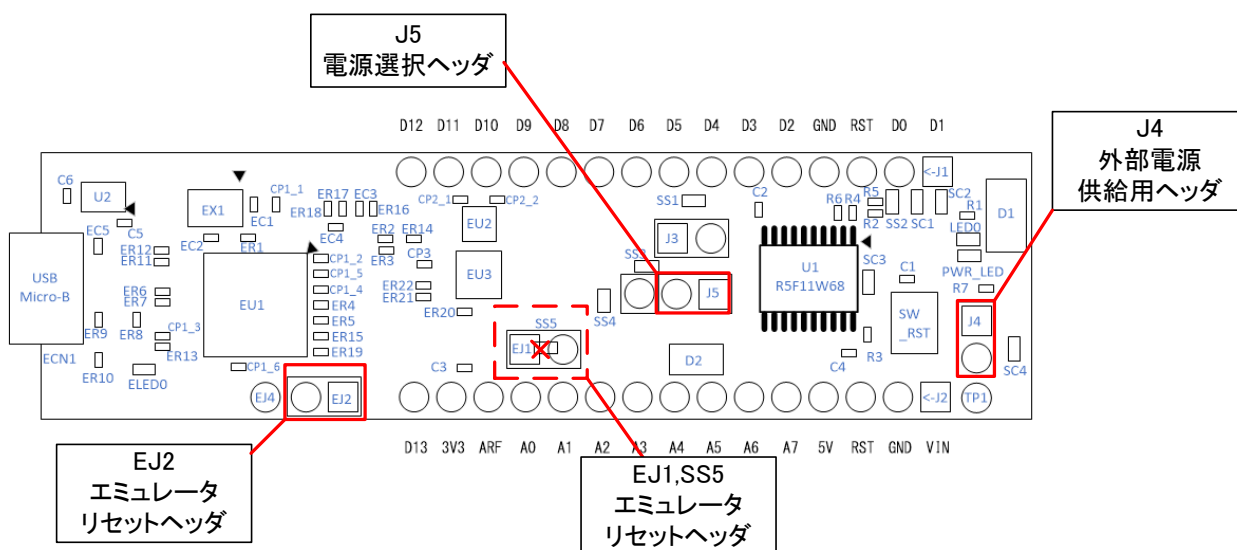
J5
電源選択ヘッダ

J4
外部電源
供給用ヘッダ

D12 D11 D10 D9 D8 D7 D6 D5 D4 D3 D2 GND RST D0 D1

C6 U2 C5 EC5 ER12 ER11 USB Micro-B ER6 ER7 ER8 ER9 ECN1 ER10 ELED0 CP1_3 ER13 EX1 EC1 EC2 ER1 CP1_1 ER18 ER17 EC3 ER16 EC4 ER2 ER14 ER3 CP3 EU1 CP1_2 CP1_5 CP1_4 ER4 ER5 ER15 ER19 CP1_6 CP2_1 CP2_2 EU2 EU3 ER22 ER21 ER20 SS5 EJ1 SS4 SS3 C3 SS1 J3 J5 C2 D2 U1 R5F11W68 R6 R4 R5 R2 SS2 SC1 SC2 R1 D1 LED0 SC3 C1 PWR_LED R7 SW _RST J4 R3 C4 SC4 <-J1 <-J2 TP1 EJ4 EJ2

D13 3V3 ARF A0 A1 A2 A3 A4 A5 A6 A7 5V RST GND VIN

EJ2
エミュレータ
リセットヘッダ

EJ1,SS5
エミュレータ
リセットヘッダ